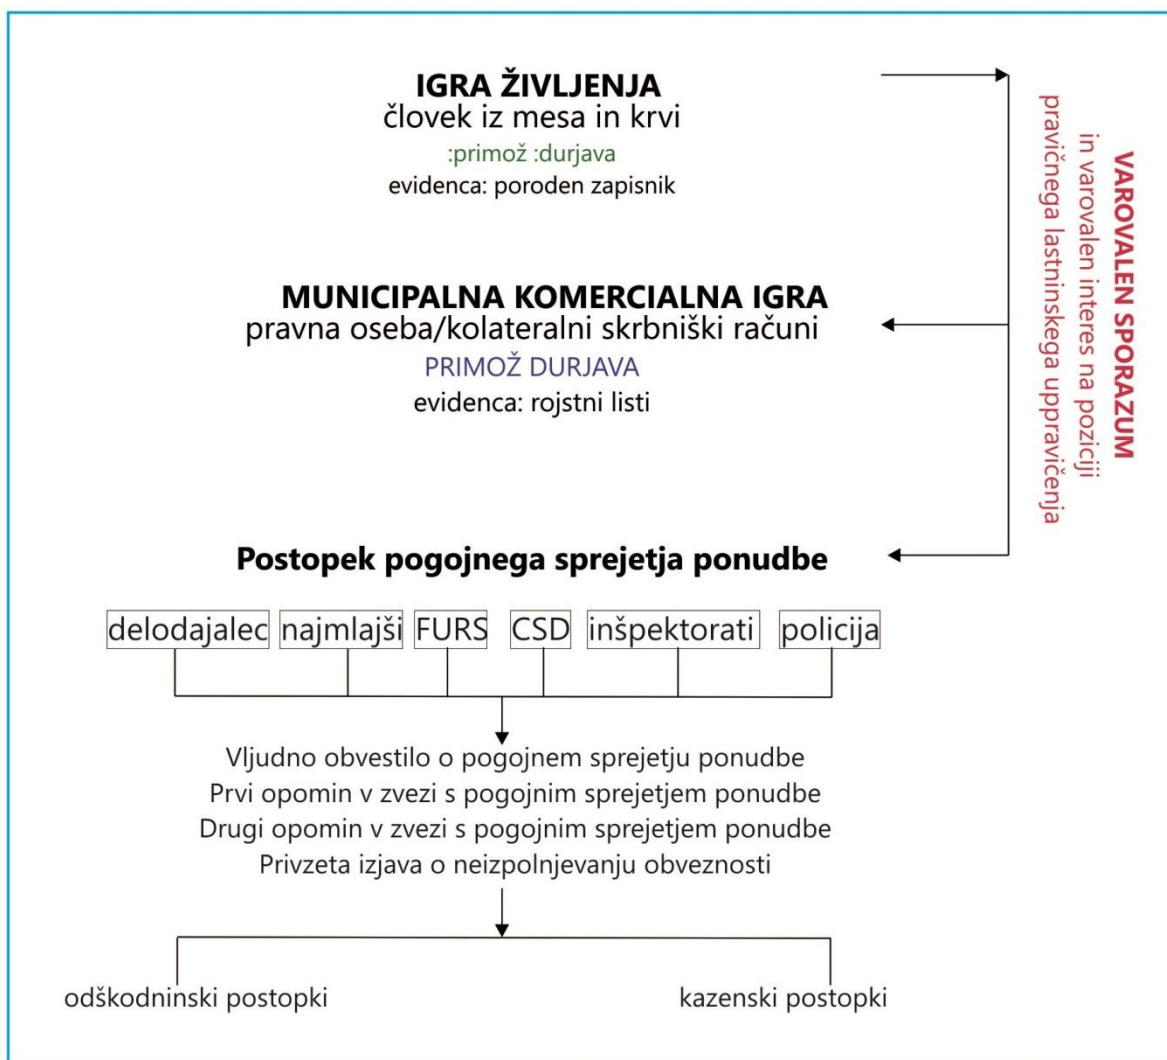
**IGRA ŽIVLJENJA**
človek iz mesa in krvi
:primož :durjava
evidenca: poroden zapisnik

**MUNICIPALNA KOMERCIALNA IGRA**
pravna oseba/kolateralni skrbniški računi
PRIMOŽ DURJAVA
evidenca: rojstni listi

**Postopek pogojnega sprejetja ponudbe**

**VAROVALEN SPORAZUM**
in varovalen interes na poziciji pravičnega lastninskega upravičenja

delodajalec najmlajši FURS CSD inšpektorati policija

Vljudno obvestilo o pogojnem sprejetju ponudbe
Prvi opomin v zvezi s pogojnim sprejetjem ponudbe
Drugi opomin v zvezi s pogojnim sprejetjem ponudbe
Privzeta izjava o neizpolnjevanju obveznosti

odškodninski postopki

kazenski postopki